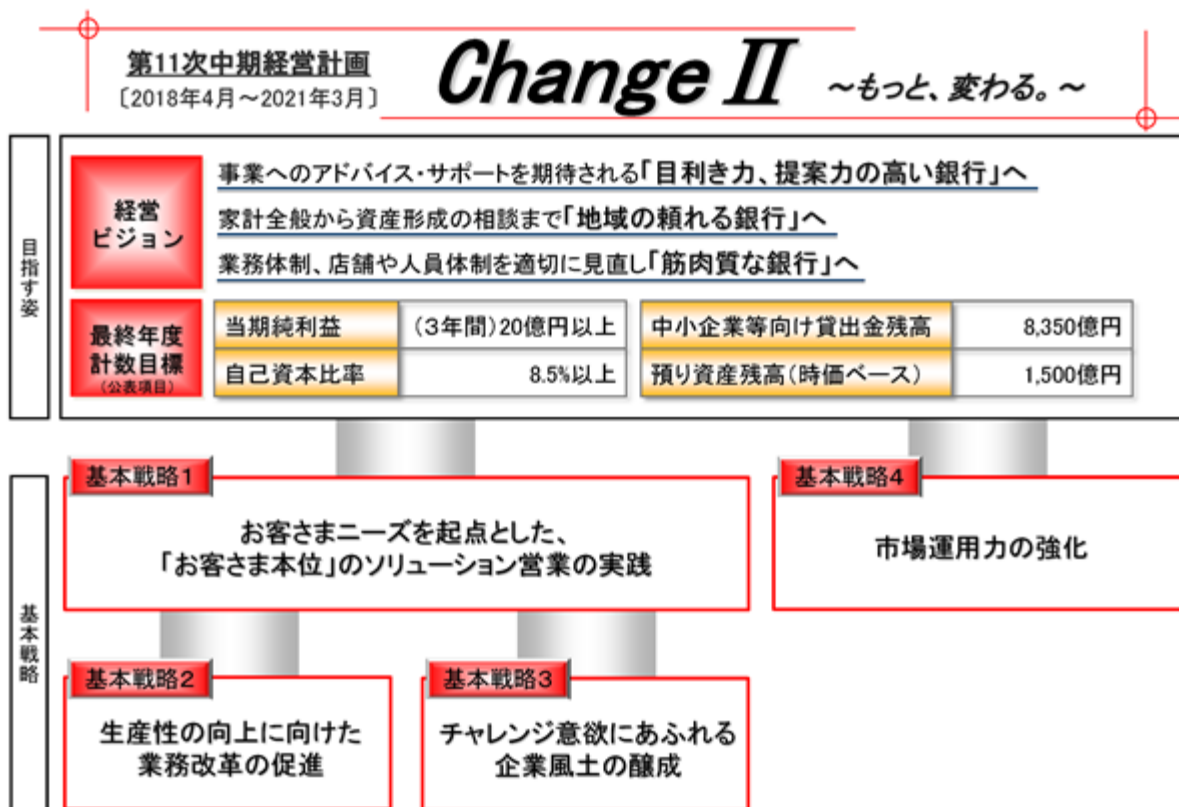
第11次中期経営計画
〔2018年4月～2021年3月〕

Change Ⅱ ～もっと、変わる。～

目指す姿

経営ビジョン

事業へのアドバイス・サポートを期待される「目利き力、提案力の高い銀行」へ
家計全般から資産形成の相談まで「地域の頼れる銀行」へ
業務体制、店舗や人員体制を適切に見直し「筋肉質な銀行」へ

最終年度計数目標
（公表項目）

| 当期純利益 | （3年間）20億円以上 | 中小企業等向け貸出金残高 | 8,350億円 |
|---|---|---|---|
| 自己資本比率 | 8.5%以上 | 預り資産残高（時価ベース） | 1,500億円 |

基本戦略

基本戦略1
お客さまニーズを起点とした、「お客さま本位」のソリューション営業の実践

基本戦略4
市場運用力の強化

基本戦略2
生産性の向上に向けた業務改革の促進

基本戦略3
チャレンジ意欲にあふれる企業風土の醸成